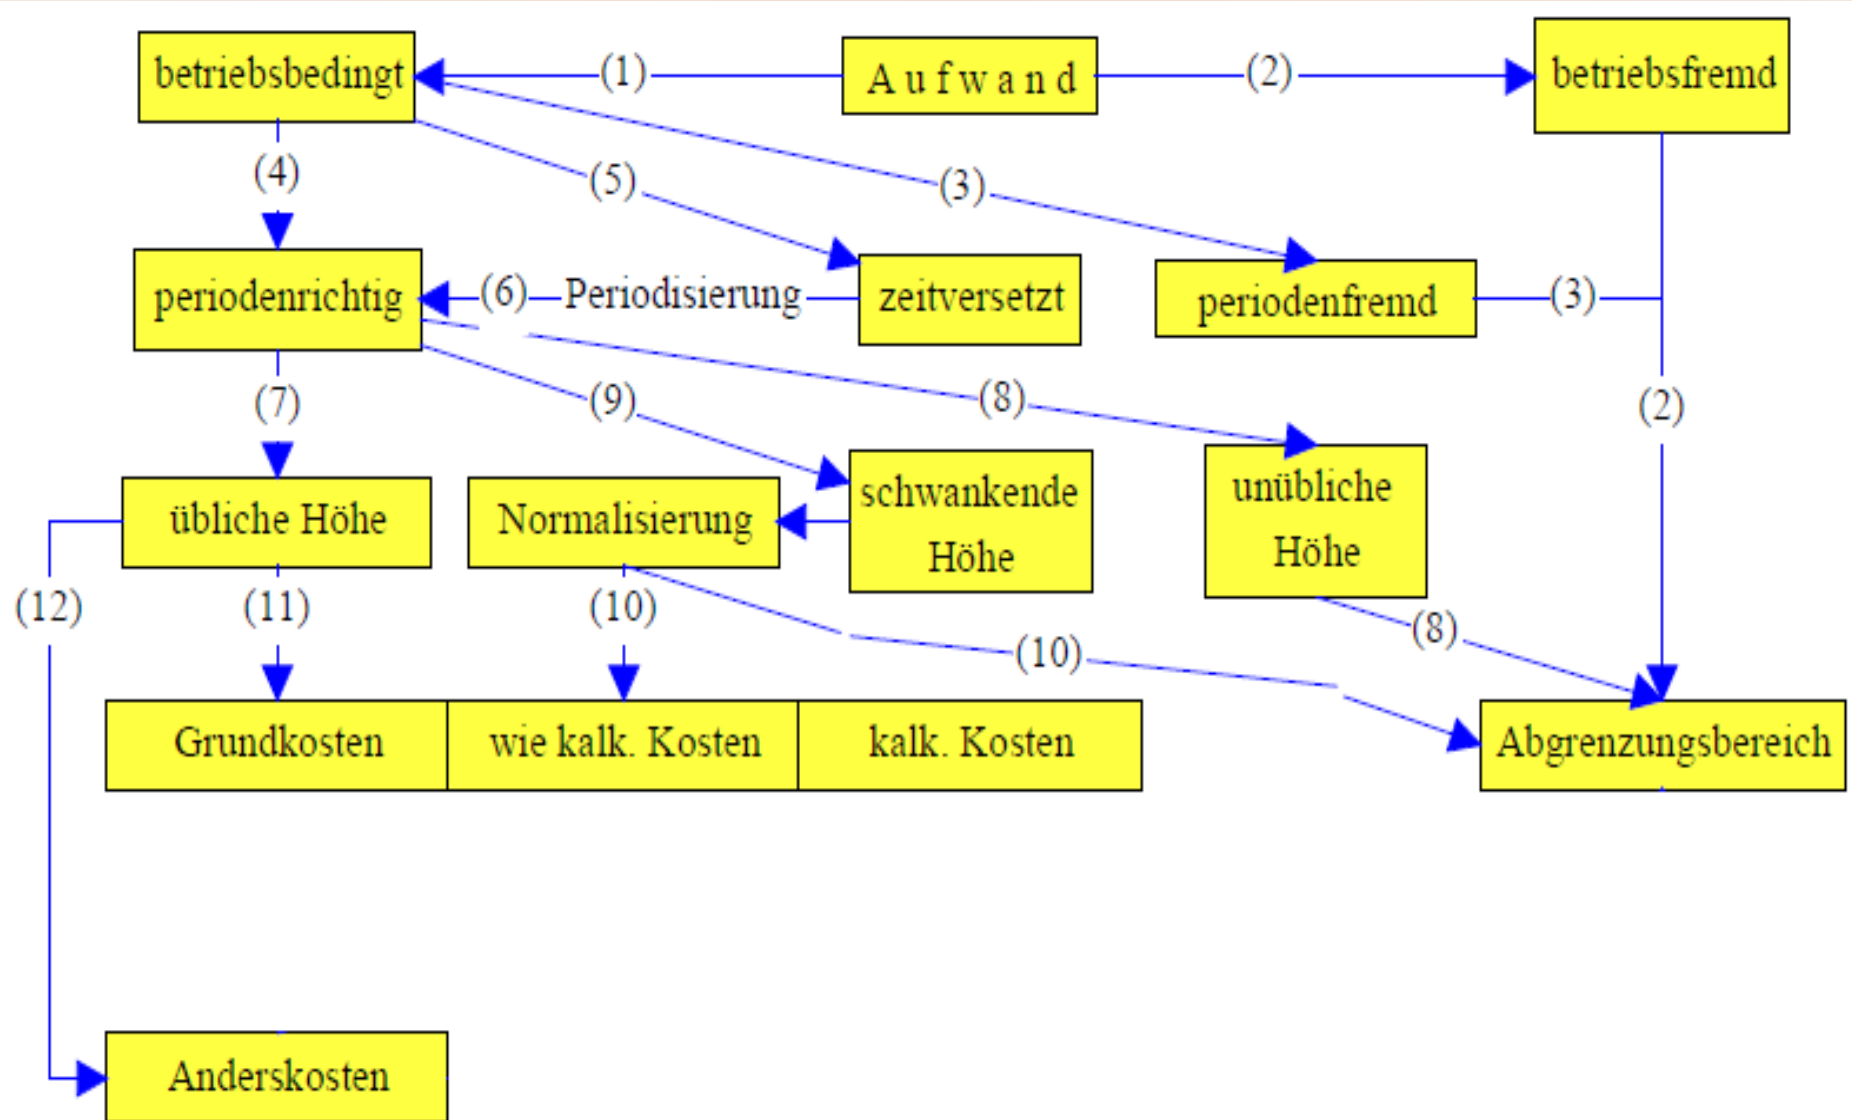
betriebsbedingt
(1)
A u f w a n d
(2)
betriebsfremd
(4)
(5)
(3)
periodenrichtig
(6) Periodisierung
zeitversetzt
periodenfremd
(3)
(7)
(9)
(8)
(2)
übliche Höhe
Normalisierung
schwankende Höhe
unübliche Höhe
(12)
(11)
(10)
(10)
(8)
Grundkosten
wie kalk. Kosten
kalk. Kosten
Abgrenzungsbereich
Anderskosten